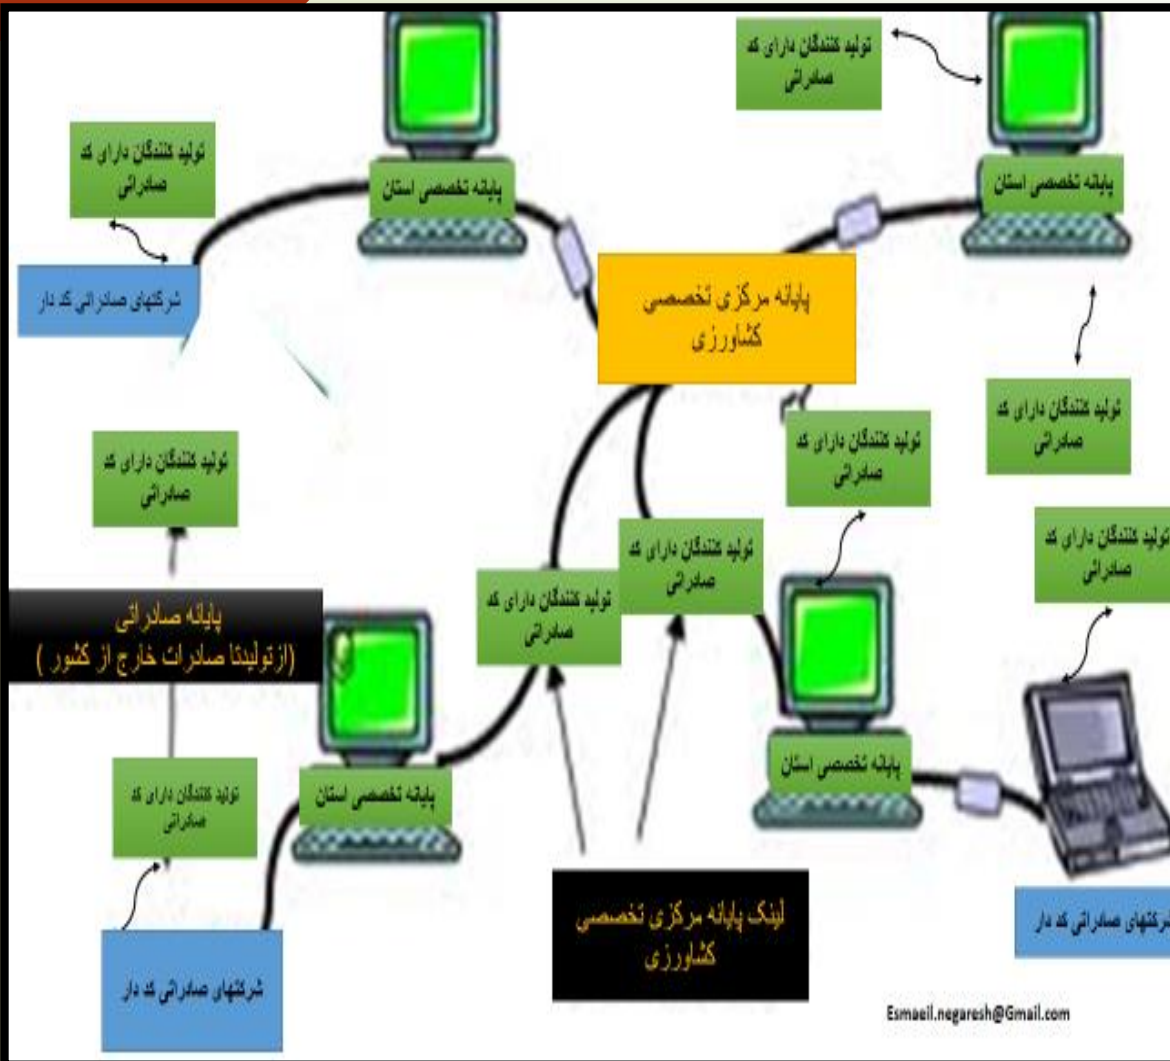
تولید کنندگان دارای کد صادراتی

تولید کنندگان دارای کد صادراتی

پایانه تخصصی استان

پایانه تخصصی استان

شرکتهای صادراتی کد دار

پایانه مرکزی تخصصی کشاورزی

تولید کنندگان دارای کد صادراتی

تولید کنندگان دارای کد صادراتی

تولید کنندگان دارای کد صادراتی

تولید کنندگان دارای کد صادراتی

تولید کنندگان دارای کد صادراتی

پایانه صادراتی
(ازتولیدتا صادرات خارج از کشور )

تولید کنندگان دارای کد صادراتی

تولید کنندگان دارای کد صادراتی

پایانه تخصصی استان

پایانه تخصصی استان

شرکتهای صادراتی کد دار

لینک پایانه مرکزی تخصصی کشاورزی

شرکتهای صادراتی کد دار

Esmaeil.negaresh@Gmail.com